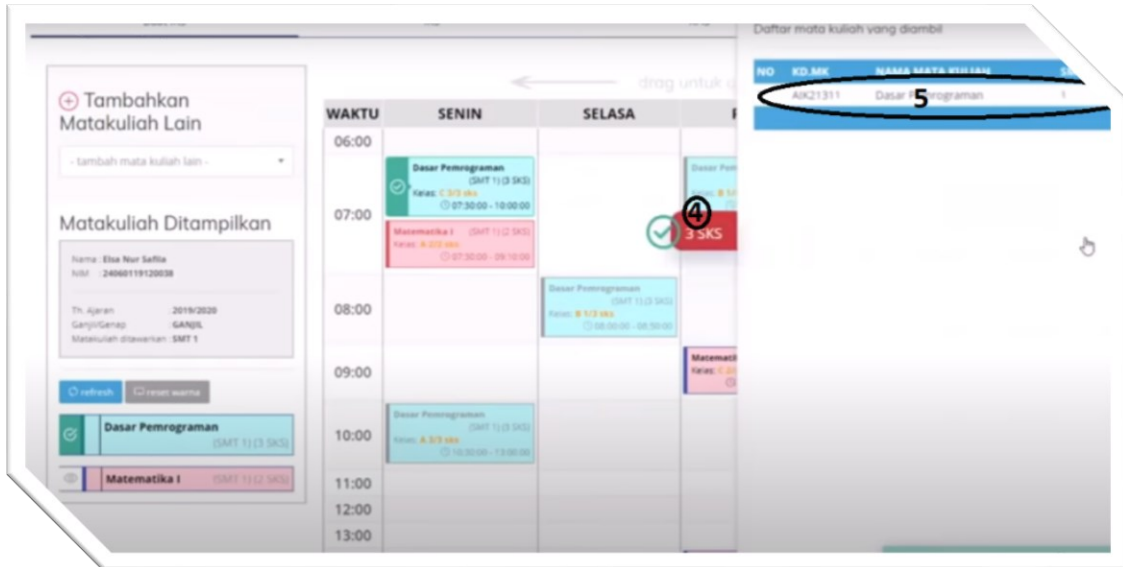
Daftar mata kuliah yang diambil

| NO | KD.MK | NAMA MATA KULIAH | S |
|---|---|---|---|
| | AIK21311 | Dasar Pemrograman | 1 |

5

⊕ Tambahkan Matakuliah Lain

- tambah mata kuliah lain -

Matakuliah Ditampilkan

Nama : Elsa Nur Safila
NIM : 24060119120030

Th. Ajaran 2019/2020
Ganjil/Genap GANJIL
Matakuliah ditawarkan SMT 1

refresh reset warna

Dasar Pemrograman (SMT 1) (3 SKS)

Matematika I (SMT 1) (2 SKS)

drag untuk

| WAKTU | SENIN | SELASA | |
|---|---|---|---|
| 06:00 | | | |
| 07:00 | Dasar Pemrograman (SMT 1) (3 SKS) Kelas: C 3/3 sks 07:30:00 - 10:00:00; Matematika I (SMT 1) (2 SKS) Kelas: A 2/2 sks 07:30:00 - 09:10:00 | | Dasar Pemrograman Kelas: B |
| 08:00 | | Dasar Pemrograman (SMT 1) (3 SKS) Kelas: B 1/3 sks 08:00:00 - 09:30:00 | |
| 09:00 | | | Matematika Kelas: C |
| 10:00 | Dasar Pemrograman (SMT 1) (3 SKS) Kelas: A 3/3 sks 10:30:00 - 13:00:00 | | |
| 11:00 | | | |
| 12:00 | | | |
| 13:00 | | | |

4

3 SKS